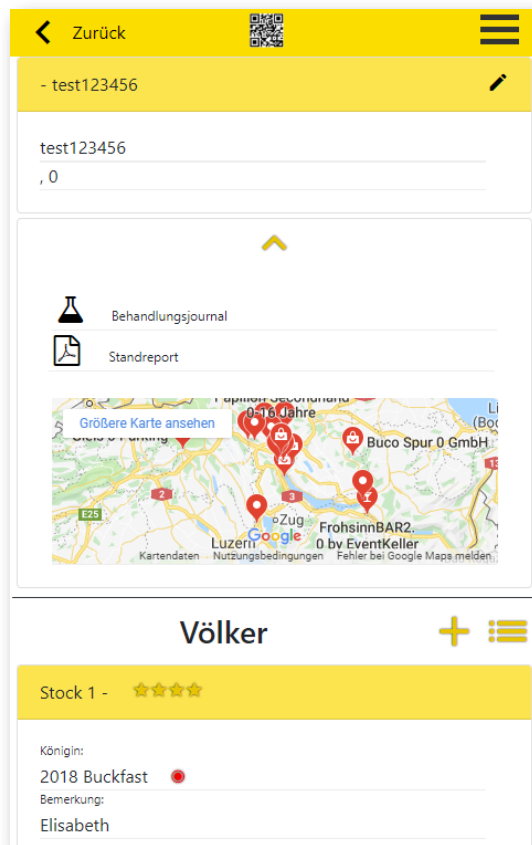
Zurück

- test123456

test123456
, 0

Behandlungsjournal

Standreport

Größere Karte ansehen
Papillon Secondhand 0-16 Jahre
Buco Spur 0 GmbH
Gleis 0 Parking
Zug
Luzern
FrohsinnBAR2.0 by EventKeller
Google
Kartendaten Nutzungsbedingungen Fehler bei Google Maps melden

Völker

Stock 1 -

Königin:
2018 Buckfast
Bemerkung:
Elisabeth